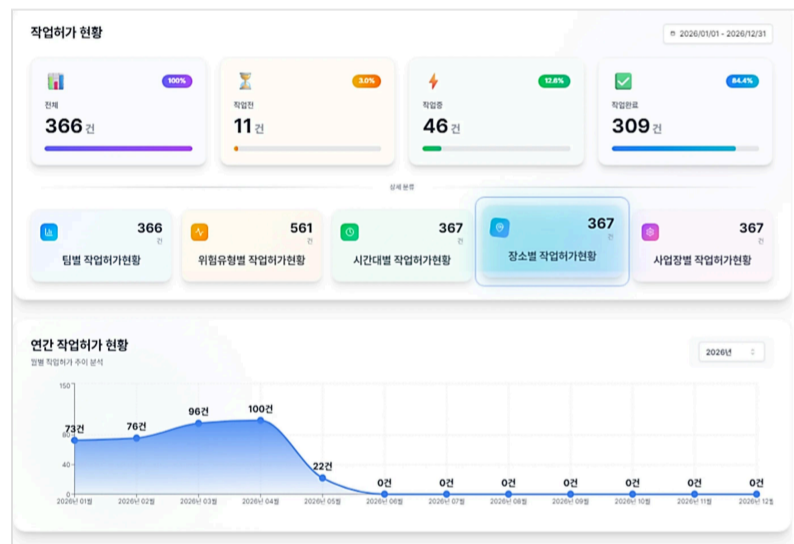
작업허가 현황

2026/01/01 - 2026/12/31

100%
전체
366 건

3.0%
작업전
11 건

12.6%
작업중
46 건

84.4%
작업완료
309 건

상세 분류

366 건
팀별 작업허가현황

561 건
위험유형별 작업허가현황

367 건
시간대별 작업허가현황

367 건
장소별 작업허가현황

367 건
사업장별 작업허가현황

연간 작업허가 현황
월별 작업허가 추이 분석

2026년

150
80
40
0

73건
76건
96건
100건
22건
0건
0건
0건
0건
0건
0건
0건

2026년 01월
2026년 02월
2026년 03월
2026년 04월
2026년 05월
2026년 06월
2026년 07월
2026년 08월
2026년 09월
2026년 10월
2026년 11월
2026년 12월